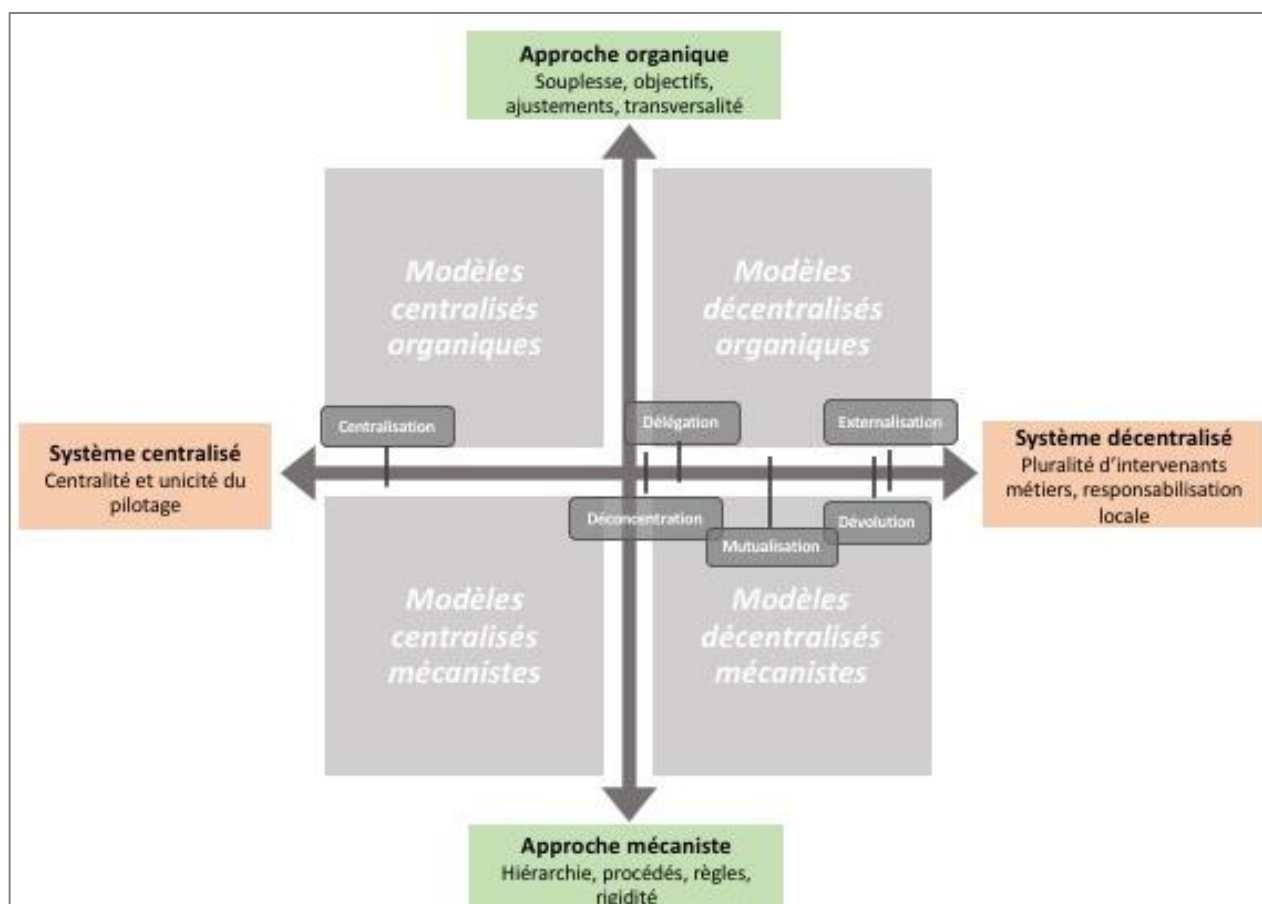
Approche organique
Souplesse, objectifs, ajustements, transversalité

Modèles centralisés organiques

Modèles décentralisés organiques

Centralisation

Délégation

Externalisation

Système centralisé
Centralité et unicité du pilotage

Système décentralisé
Pluralité d'intervenants métiers, responsabilisation locale

Déconcentration

Dévolution

Mutualisation

Modèles centralisés mécanistes

Modèles décentralisés mécanistes

Approche mécaniste
Hiérarchie, procédés, règles, rigidité